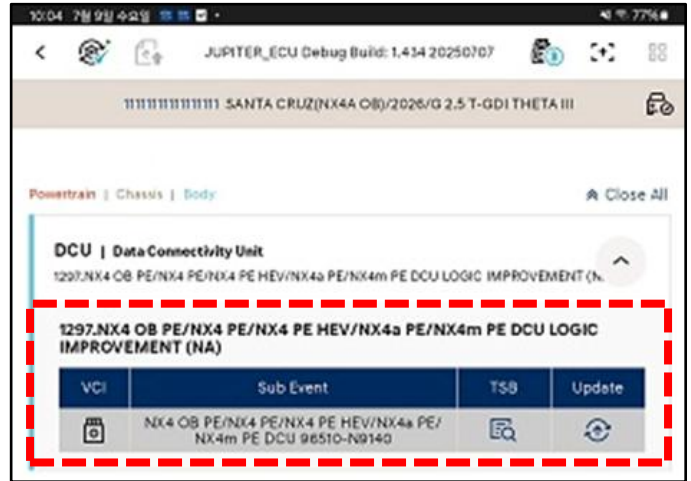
10:04 7월 9일 수요일 ▪ ▪ ▪ •

77%

<

JUPITER_ECU Debug Build: 1.434 20250707

11111111111111111 SANTA CRUZ(NX4A OB)/2026/G 2.5 T-GDI THETA III

Powertrain | Chassis | Body

Close All

DCU | Data Connectivity Unit

1297.NX4 OB PE/NX4 PE/NX4 PE HEV/NX4a PE/NX4m PE DCU LOGIC IMPROVEMENT (N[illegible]

1297.NX4 OB PE/NX4 PE/NX4 PE HEV/NX4a PE/NX4m PE DCU LOGIC IMPROVEMENT (NA)

| VCI | Sub Event | TSB | Update |
|---|---|---|---|
| | NX4 OB PE/NX4 PE/NX4 PE HEV/NX4a PE/ NX4m PE DCU 96510-N9140 | | |